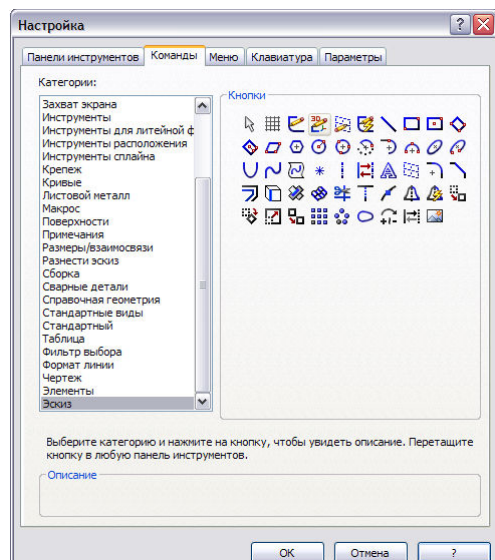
Настройка

Панели инструментов | Команды | Меню | Клавиатура | Параметры

Категории:

Захват экрана
Инструменты
Инструменты для литейной ф
Инструменты расположения
Инструменты сплайна
Крепеж
Кривые
Листовой металл
Макрос
Поверхности
Примечания
Размеры/взаимосвязи
Разнести эскиз
Сборка
Сварные детали
Справочная геометрия
Стандартные виды
Стандартный
Таблица
Фильтр выбора
Формат линии
Чертеж
Элементы
Эскиз

Кнопки

Выберите категорию и нажмите на кнопку, чтобы увидеть описание. Перетащите кнопку в любую панель инструментов.

Описание

OK | Отмена | ?